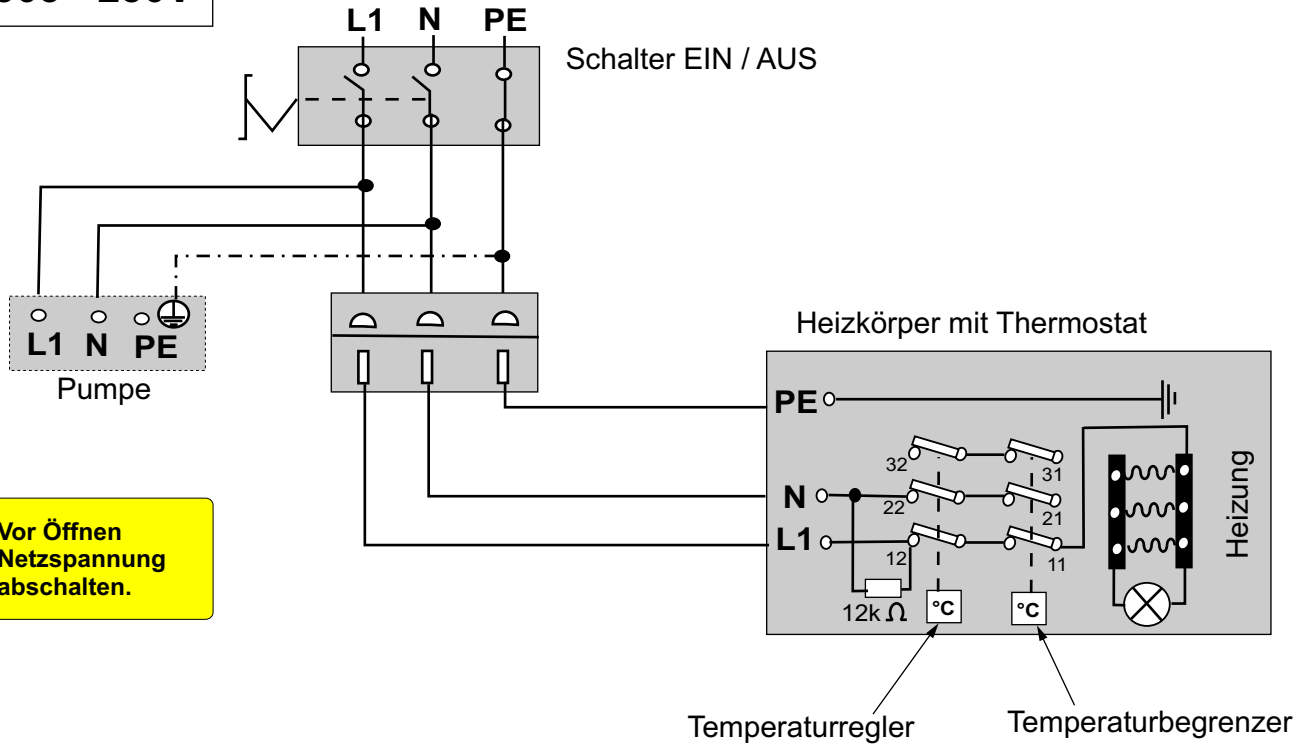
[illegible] 230V

L1 N PE

Schalter EIN / AUS

L1 N PE

Pumpe

Vor Öffnen Netzspannung abschalten.

Heizkörper mit Thermostat

PE

32

31

N

22

21

L1

12

11

Heizung

12k $\Omega$

°C

°C

Temperaturregler

Temperaturbegrenzer